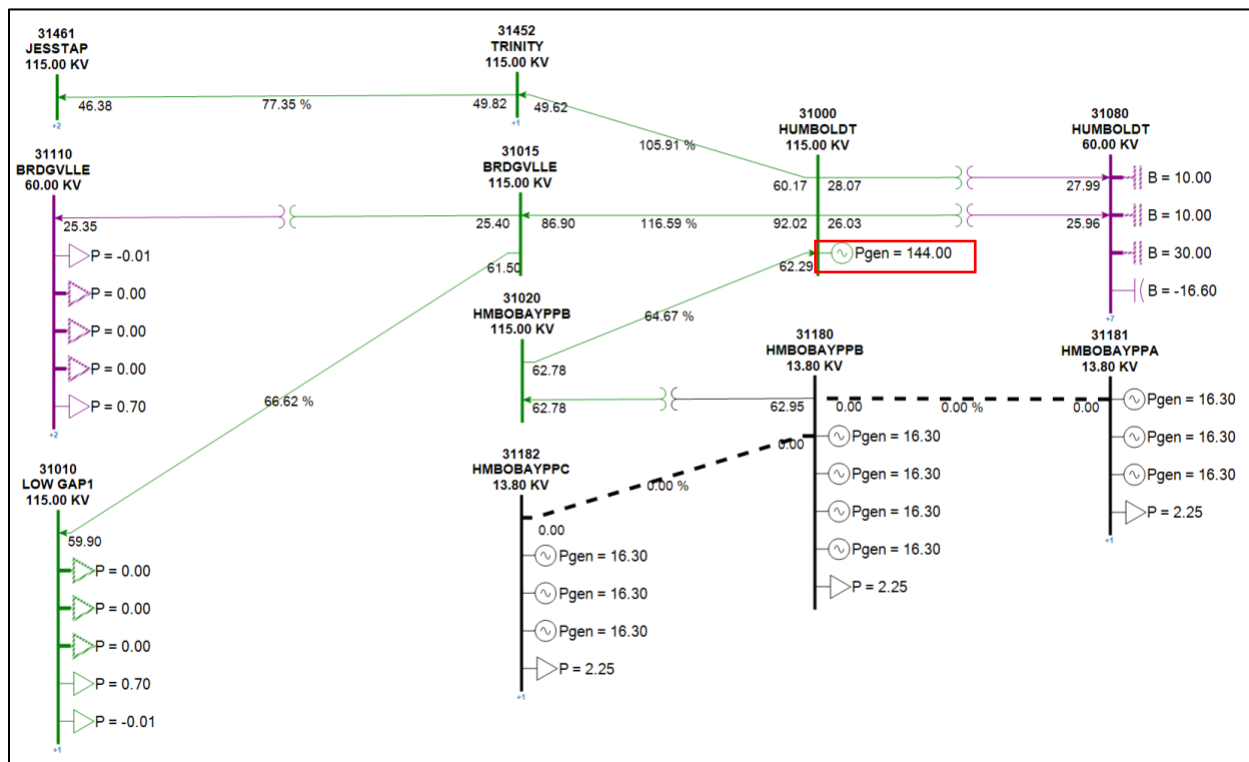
31461
JESSTAP
115.00 KV

+2

46.38

77.35 %

31452
TRINITY
115.00 KV

49.82

49.62

+1

105.91 %

31000
HUMBOLDT
115.00 KV

60.17

28.07

31080
HUMBOLDT
60.00 KV

27.99

B = 10.00

31110
BRDGVLLE
60.00 KV

31015
BRDGVLLE
115.00 KV

25.35

25.40

86.90

116.59 %

92.02

26.03

25.96

B = 10.00

P = -0.01

Pgen = 144.00

B = 30.00

61.50

62.29

P = 0.00

B = -16.60

+7

31020
HMBOBAYPPB
115.00 KV

P = 0.00

64.67 %

31180
HMBOBAYPPB
13.80 KV

31181
HMBOBAYPPA
13.80 KV

P = 0.00

62.78

P = 0.70

66.62 %

62.78

62.95

0.00

0.00 %

0.00

Pgen = 16.30

+2

Pgen = 16.30

0.00

Pgen = 16.30

31182
HMBOBAYPPC
13.80 KV

Pgen = 16.30

0.00 %

31010
LOW GAP1
115.00 KV

Pgen = 16.30

P = 2.25

0.00

59.90

+1

Pgen = 16.30

P = 0.00

Pgen = 16.30

Pgen = 16.30

P = 0.00

P = 2.25

Pgen = 16.30

P = 0.00

P = 2.25

P = 0.70

+1

P = -0.01

+1